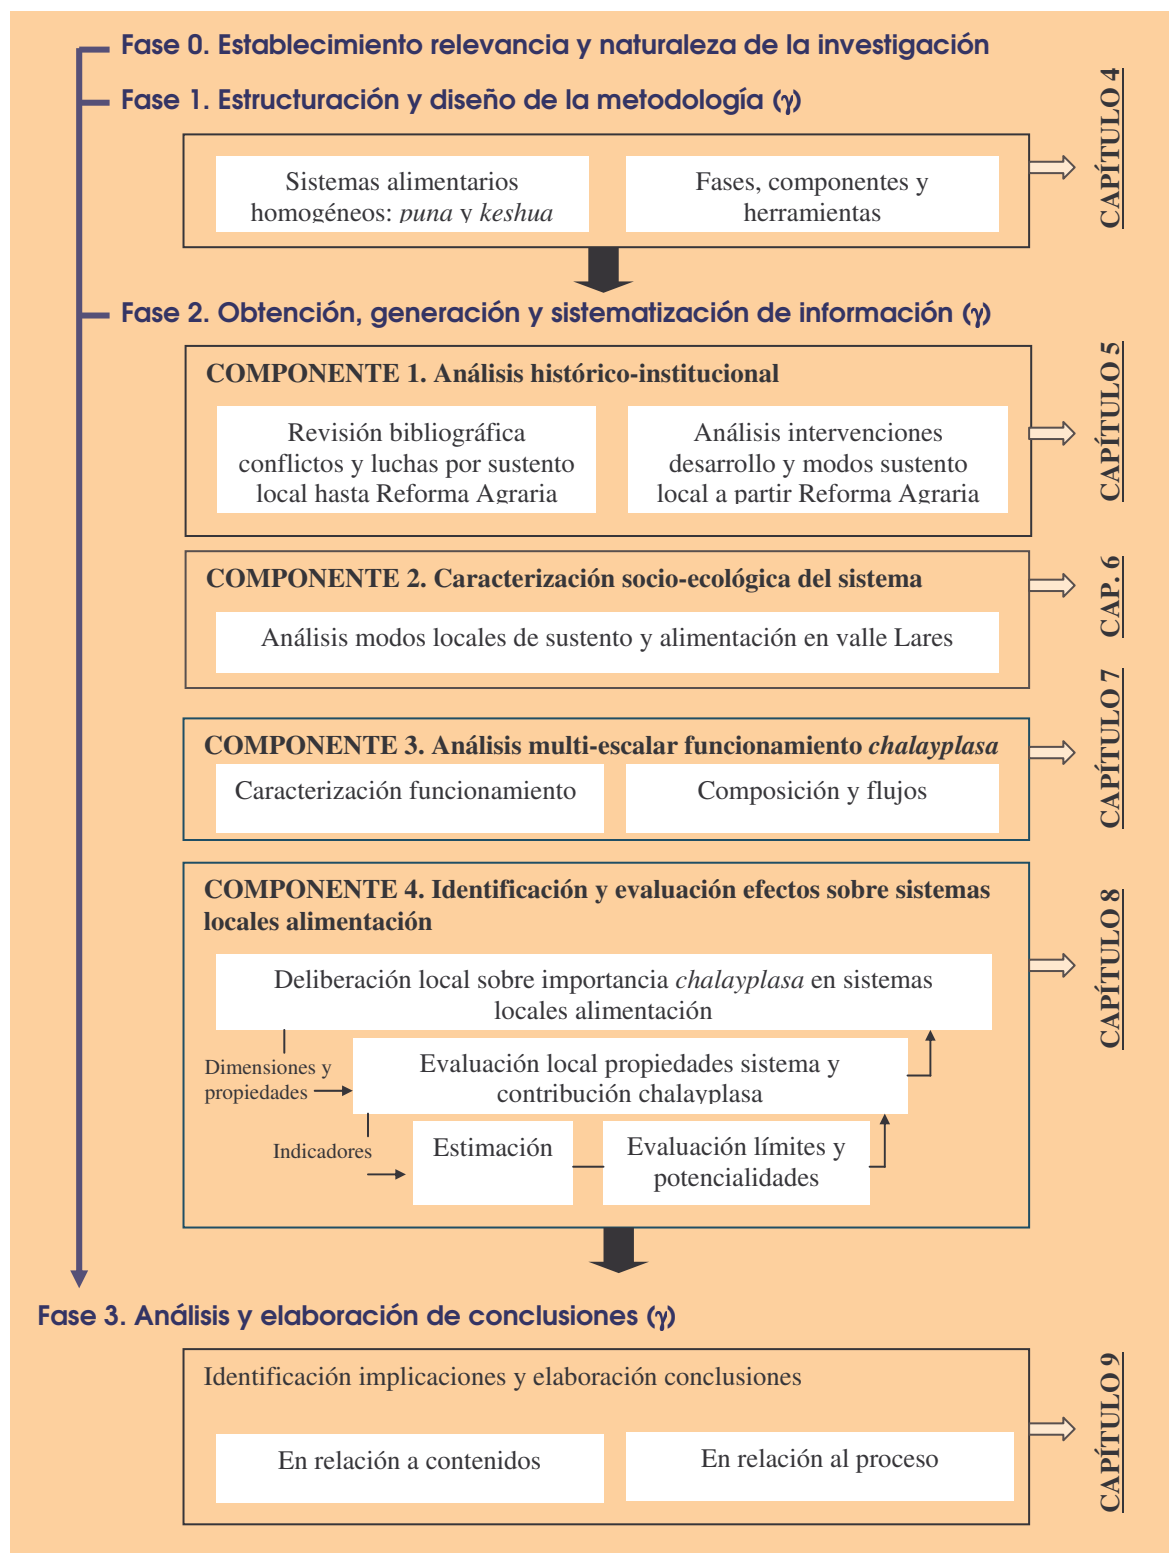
Fase 0. Establecimiento relevancia y naturaleza de la investigación

Fase 1. Estructuración y diseño de la metodología (γ)

Sistemas alimentarios homogéneos: *puna* y *keshua*

Fases, componentes y herramientas

CAPÍTULO 4

Fase 2. Obtención, generación y sistematización de información (γ)

COMPONENTE 1. Análisis histórico-institucional

Revisión bibliográfica conflictos y luchas por sustento local hasta Reforma Agraria

Análisis intervenciones desarrollo y modos sustento local a partir Reforma Agraria

CAPÍTULO 5

COMPONENTE 2. Caracterización socio-ecológica del sistema

Análisis modos locales de sustento y alimentación en valle Lares

CAP. 6

COMPONENTE 3. Análisis multi-escalar funcionamiento *chalayplasa*

Caracterización funcionamiento

Composición y flujos

CAPÍTULO 7

COMPONENTE 4. Identificación y evaluación efectos sobre sistemas locales alimentación

Deliberación local sobre importancia *chalayplasa* en sistemas locales alimentación

Dimensiones y propiedades

Evaluación local propiedades sistema y contribución chalayplasa

Indicadores

Estimación

Evaluación límites y potencialidades

CAPÍTULO 8

Fase 3. Análisis y elaboración de conclusiones (γ)

Identificación implicaciones y elaboración conclusiones

En relación a contenidos

En relación al proceso

CAPÍTULO 9